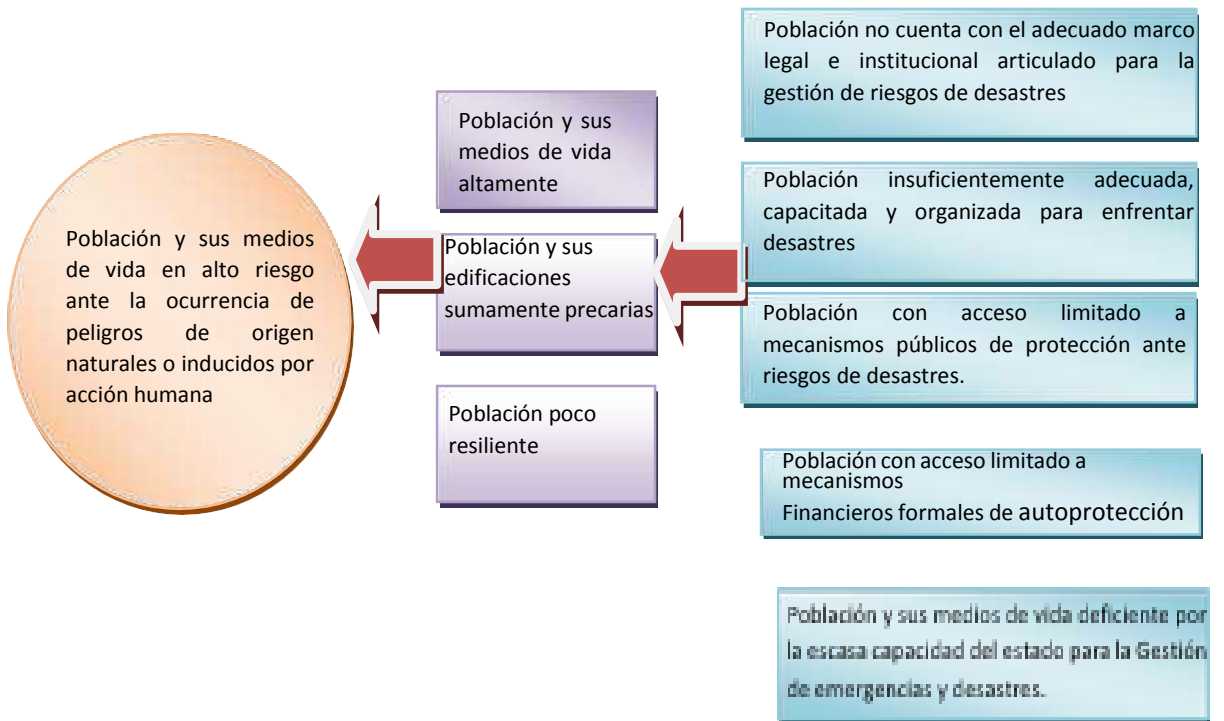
Población y sus medios de vida en alto riesgo ante la ocurrencia de peligros de origen naturales o inducidos por acción humana

Población y sus medios de vida altamente

Población y sus edificaciones sumamente precarias

Población poco resiliente

Población no cuenta con el adecuado marco legal e institucional articulado para la gestión de riesgos de desastres

Población insuficientemente adecuada, capacitada y organizada para enfrentar desastres

Población con acceso limitado a mecanismos públicos de protección ante riesgos de desastres.

Población con acceso limitado a mecanismos Financieros formales de autoprotección

Población y sus medios de vida deficiente por la escasa capacidad del estado para la Gestión de emergencias y desastres.